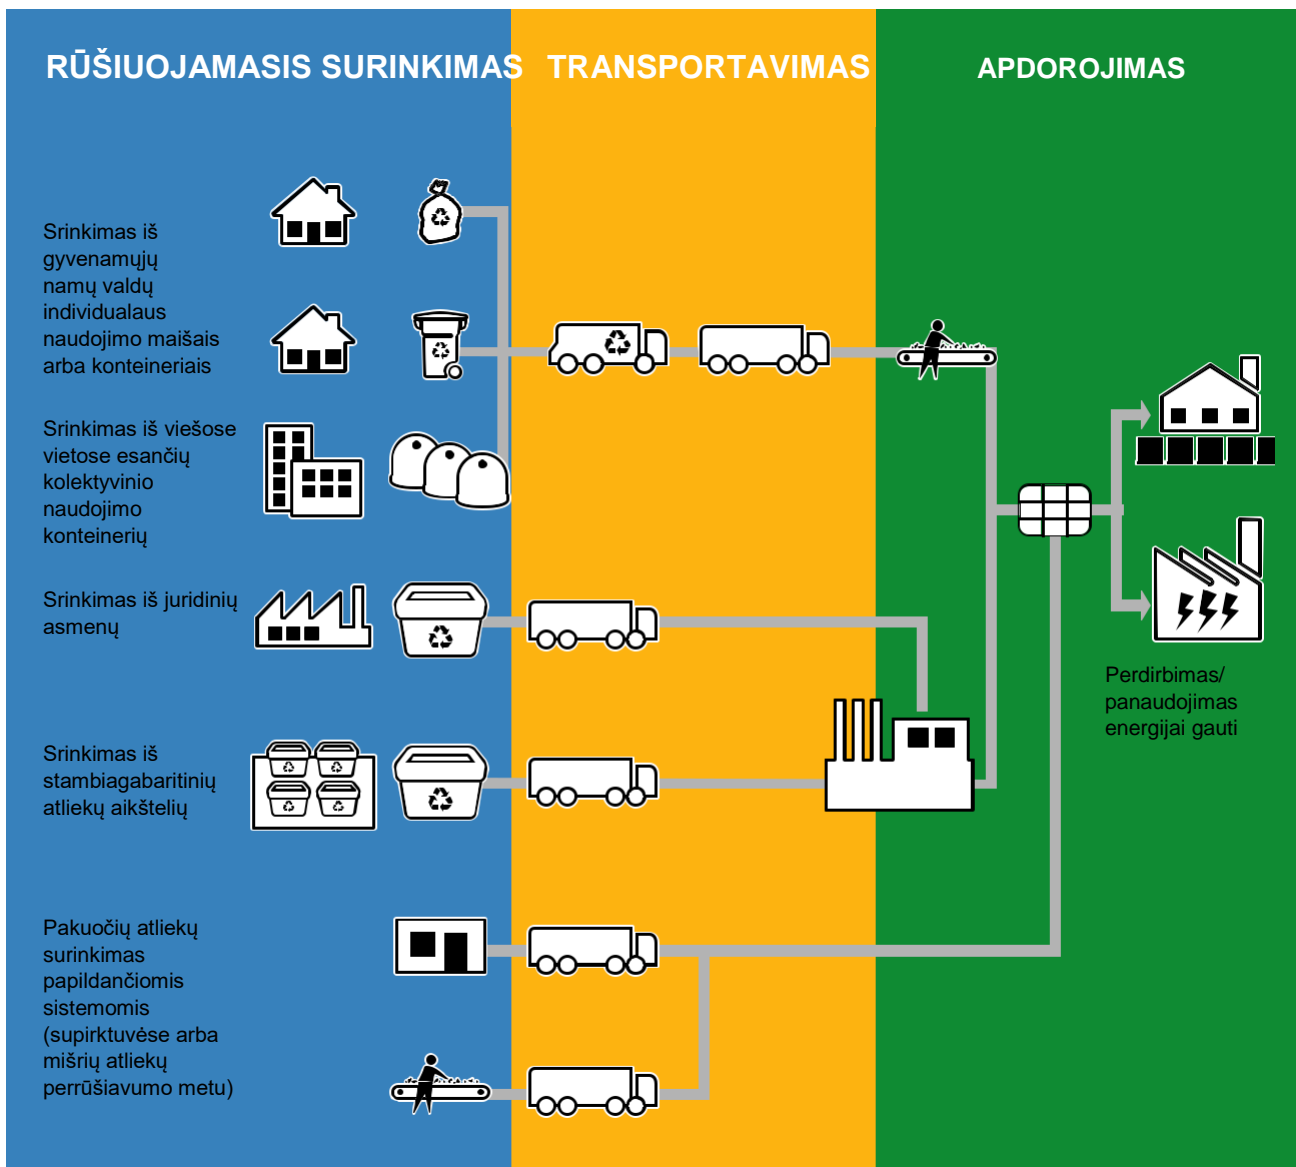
RŪŠIUOJAMASIS SURINKIMAS

TRANSPORTAVIMAS

APDOROJIMAS

Srinkimas iš gyvenamųjų namų valdų individualaus naudojimo maišais arba konteineriais

Srinkimas iš viešose vietose esančių kolektyvinio naudojimo konteinerių

Srinkimas iš juridinių asmenų

Srinkimas iš stambiagabaritinių atliekų aikštelių

Pakuočių atliekų surinkimas papildančiomis sistemomis (supirktuvėse arba mišrių atliekų perrūšiavumo metu)

Perdirbimas/ panaudojimas energijai gauti